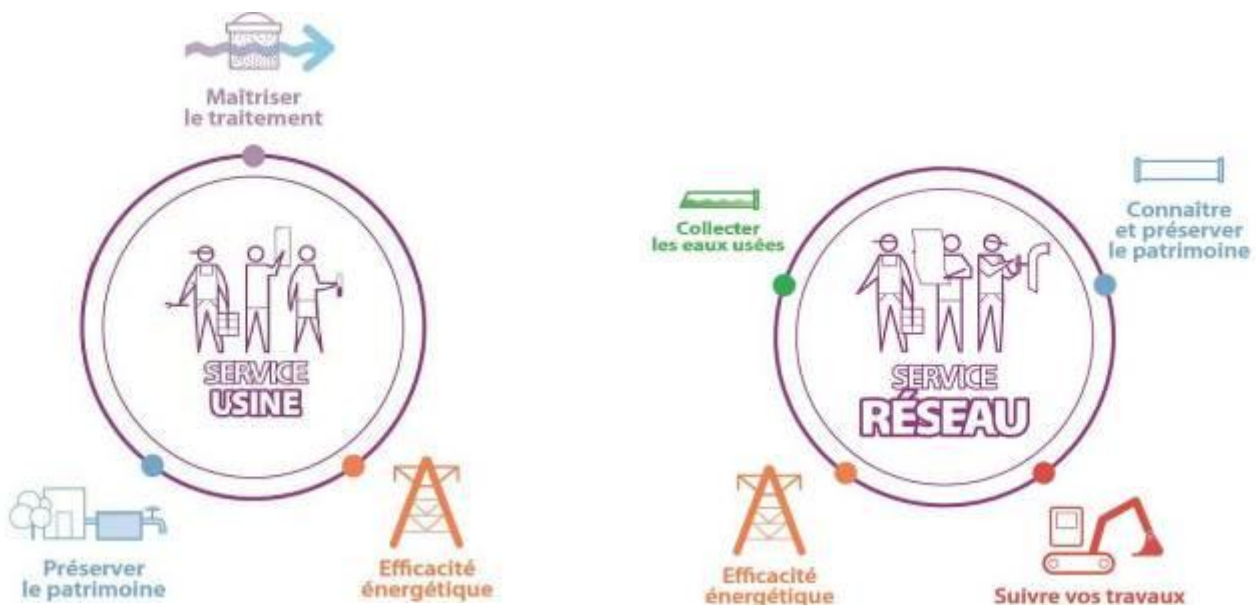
Maîtriser le traitement

SERVICE USINE

Préserver le patrimoine

Efficacité énergétique

Collecter les eaux usées

Connaitre et préserver le patrimoine

SERVICE RÉSEAU

Efficacité énergétique

Suivre vos travaux